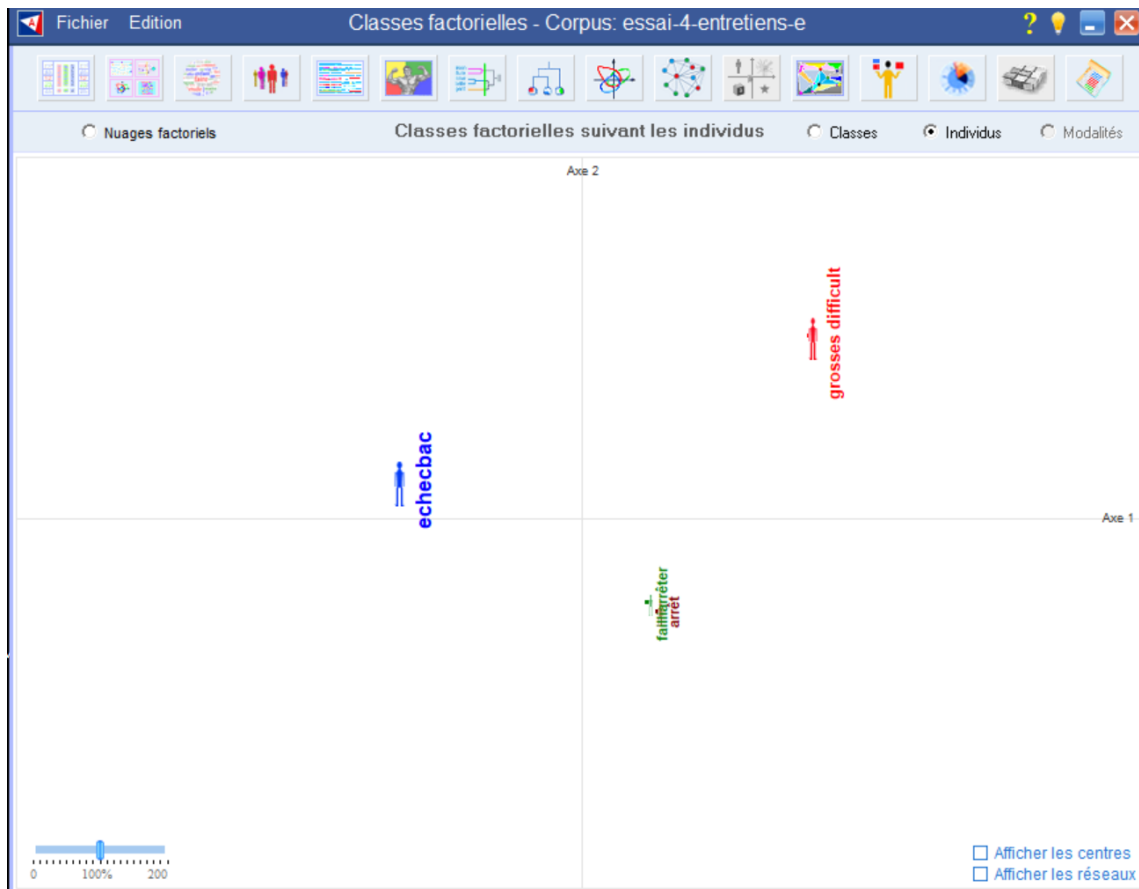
Fichier Edition

Classes factorielles - Corpus: essai-4-entretiens-e

? 

Nuages factoriels

Classes factorielles suivant les individus

Classes

Individus

Modalités

Axe 2

grosses difficult

echecbac

Axe 1

failliarrêter

arret

0 100% 200

Afficher les centres

Afficher les réseaux